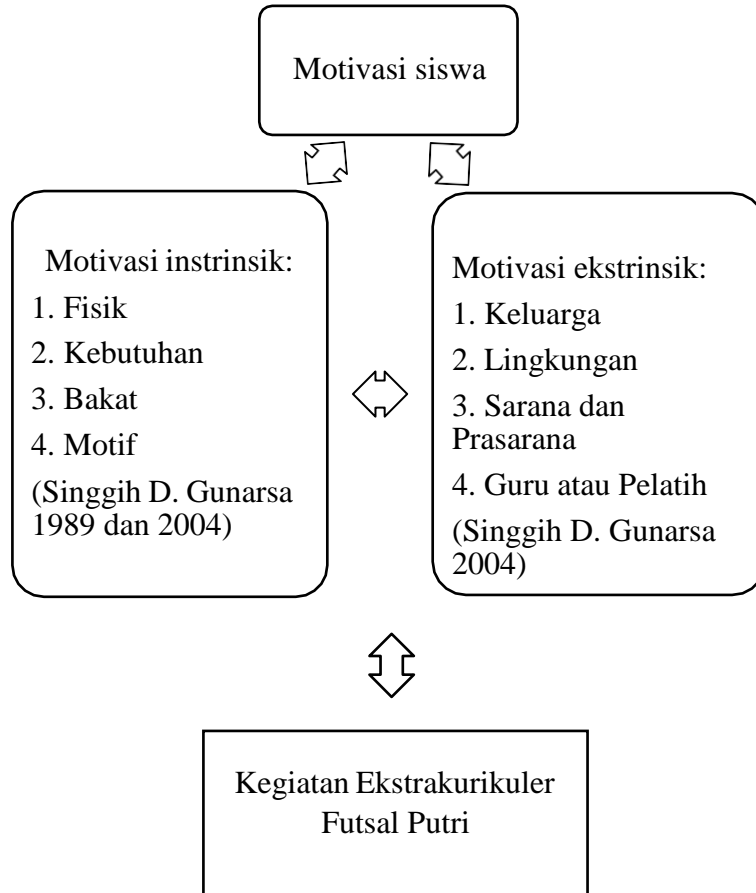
Motivasi siswa

Motivasi instrinsik:
1. Fisik
2. Kebutuhan
3. Bakat
4. Motif
(Singgih D. Gunarsa 1989 dan 2004)

Motivasi ekstrinsik:
1. Keluarga
2. Lingkungan
3. Sarana dan Prasarana
4. Guru atau Pelatih
(Singgih D. Gunarsa 2004)

Kegiatan Ekstrakurikuler Futsal Putri